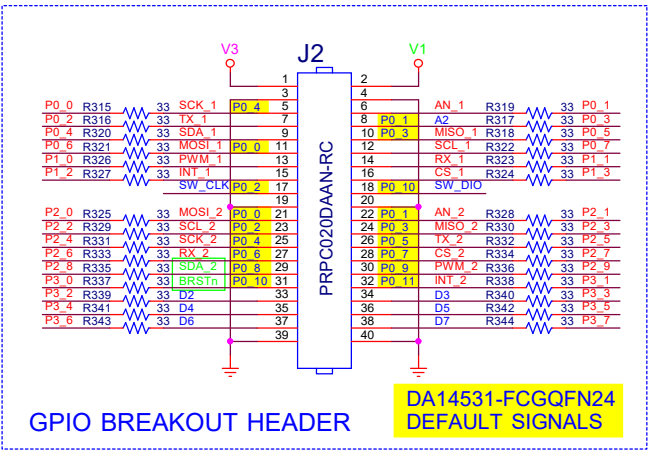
V3 J2 V1

PRPC020DAAN-RC

| Left net | Resistor | Value | Signal | Pin label | Pin | Pin | Pin label | Signal | Resistor | Value | Right net |
|---|---|---|---|---|---|---|---|---|---|---|---|
| | | | | | 1 | 2 | | | | | |
| | | | | | 3 | 4 | | | | | |
| P0_0 | R315 | 33 | SCK_1 | P0_4 | 5 | 6 | | AN_1 | R319 | 33 | P0_1 |
| P0_2 | R316 | 33 | TX_1 | | 7 | 8 | P0_1 | A2 | R317 | 33 | P0_3 |
| P0_4 | R320 | 33 | SDA_1 | | 9 | 10 | P0_3 | MISO_1 | R318 | 33 | P0_5 |
| P0_6 | R321 | 33 | MOSI_1 | P0_0 | 11 | 12 | | SCL_1 | R322 | 33 | P0_7 |
| P1_0 | R326 | 33 | PWM_1 | | 13 | 14 | | RX_1 | R323 | 33 | P1_1 |
| P1_2 | R327 | 33 | INT_1 | | 15 | 16 | | CS_1 | R324 | 33 | P1_3 |
| | | | SW_CLK | P0_2 | 17 | 18 | P0_10 | SW_DIO | | | |
| | | | | | 19 | 20 | | | | | |
| P2_0 | R325 | 33 | MOSI_2 | P0_0 | 21 | 22 | P0_1 | AN_2 | R328 | 33 | P2_1 |
| P2_2 | R329 | 33 | SCL_2 | P0_2 | 23 | 24 | P0_3 | MISO_2 | R330 | 33 | P2_3 |
| P2_4 | R331 | 33 | SCK_2 | P0_4 | 25 | 26 | P0_5 | TX_2 | R332 | 33 | P2_5 |
| P2_6 | R333 | 33 | RX_2 | P0_6 | 27 | 28 | P0_7 | CS_2 | R334 | 33 | P2_7 |
| P2_8 | R335 | 33 | SDA_2 | P0_8 | 29 | 30 | P0_9 | PWM_2 | R336 | 33 | P2_9 |
| P3_0 | R337 | 33 | BRSTn | P0_10 | 31 | 32 | P0_11 | INT_2 | R338 | 33 | P3_1 |
| P3_2 | R339 | 33 | D2 | | 33 | 34 | | D3 | R340 | 33 | P3_3 |
| P3_4 | R341 | 33 | D4 | | 35 | 36 | | D5 | R342 | 33 | P3_5 |
| P3_6 | R343 | 33 | D6 | | 37 | 38 | | D7 | R344 | 33 | P3_7 |
| | | | | | 39 | 40 | | | | | |

GPIO BREAKOUT HEADER

DA14531-FCGQFN24
DEFAULT SIGNALS